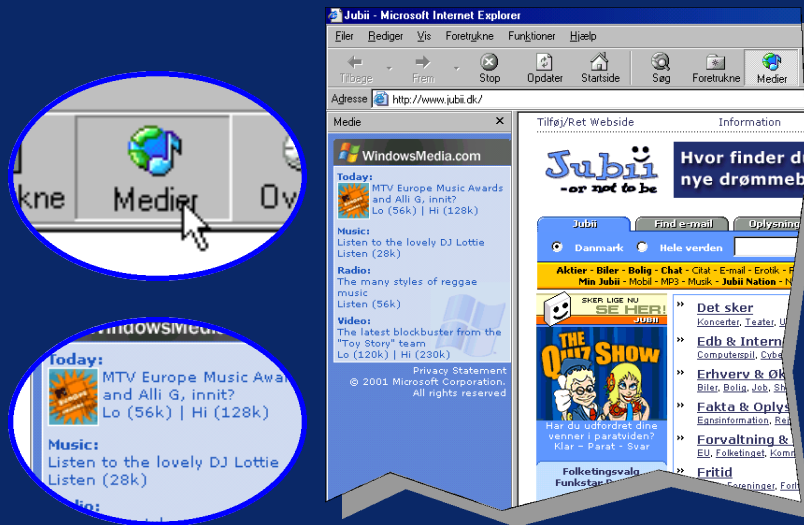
kne Medier Ov

WindowsMedia

Today:
MTV Europe Music Awa and Alli G, innit?
Lo (56k) | Hi (128k)

Music:
Listen to the lovely DJ Lottie
Listen (28k)

Jubii - Microsoft Internet Explorer

Filer Rediger Vis Foretrukne Funktioner Hjælp

Tilbage Frem Stop Opdater Startside Søg Foretrukne Medier

Adresse http://www.jubii.dk/

Medie ×

WindowsMedia.com

Today:
MTV Europe Music Awards and Alli G, innit?
Lo (56k) | Hi (128k)

Music:
Listen to the lovely DJ Lottie
Listen (28k)

Radio:
The many styles of reggae music
Listen (56k)

Video:
The latest blockbuster from the "Toy Story" team
Lo (120k) | Hi (230k)

Privacy Statement
© 2001 Microsoft Corporation. All rights reserved

Tilføj/Ret Webside Information

Jubii -or not to be

Hvor finder du nye drømmeb

Jubii Find e-mail Oplysning

Danmark Hele verden

Aktier - Biler - Bolig - Chat - Citat - E-mail - Erotik - F
Min Jubii - Mobil - MP3 - Musik - Jubii Nation -

SKER LIGE NU SE HER! Jubii

THE QUIZ SHOW

Har du udfordret dine venner i paratviden?
Klar – Parat – Svar

Folketingsvalg Funkstar D

Det sker
Koncerter, Teater, U

Edb & Intern
Computerspil, Cybe

Erhverv & Øk
Biler, Bolig, Job, Sh

Fakta & Oplys
Egnsinformation, Re

Forvaltning &
EU, Folketinget, Komm

Fritid
Foreninger, Fr